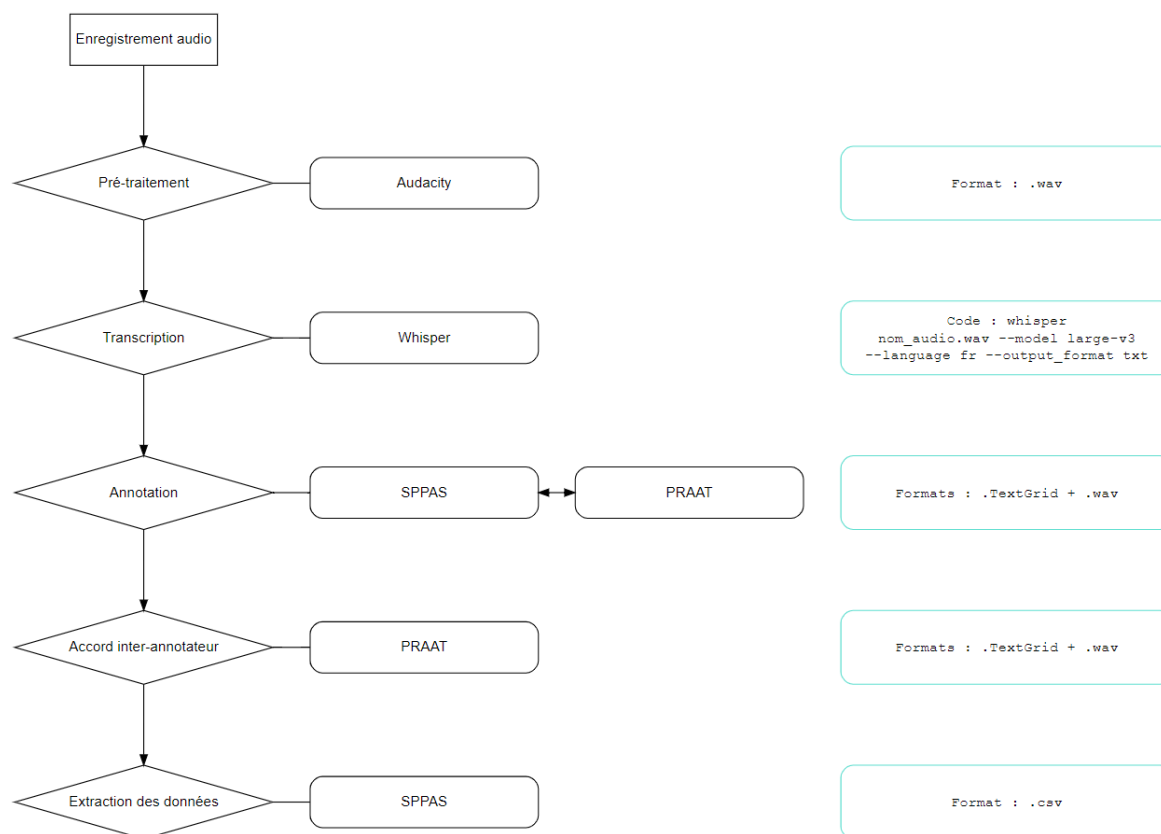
Enregistrement audio

Pré-traitement

Audacity

Format : .wav

Transcription

Whisper

Code : whisper nom_audio.wav --model large-v3 --language fr --output_format txt

Annotation

SPPAS

PRAAT

Formats : .TextGrid + .wav

Accord inter-annotateur

PRAAT

Formats : .TextGrid + .wav

Extraction des données

SPPAS

Format : .csv